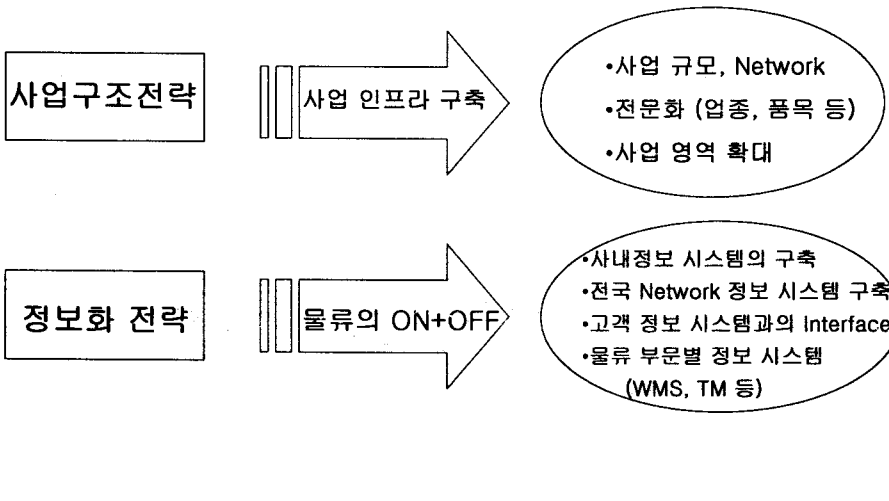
사업구조전략

사업 인프라 구축

•사업 규모, Network
•전문화 (업종, 품목 등)
•사업 영역 확대

정보화 전략

물류의 ON+OFF

•사내정보 시스템의 구축
•전국 Network 정보 시스템 구축
•고객 정보 시스템과의 Interface
•물류 부문별 정보 시스템 (WMS, TM 등)